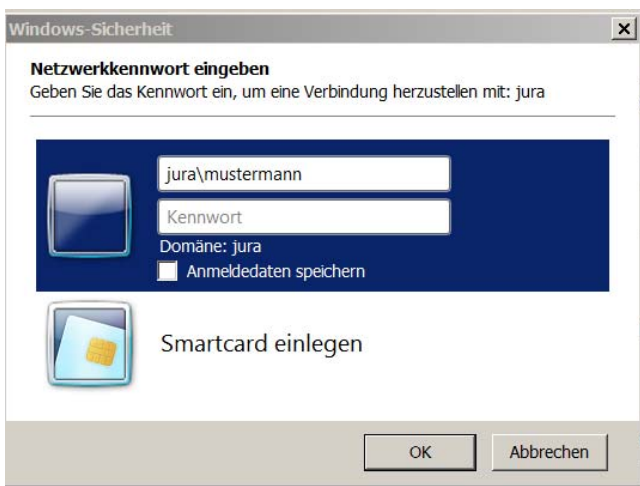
Windows-Sicherheit

Netzwerkkennwort eingeben
Geben Sie das Kennwort ein, um eine Verbindung herzustellen mit: jura

jura\mustermann
Kennwort
Domäne: jura
Anmeldedaten speichern

Smartcard einlegen

OK
Abbrechen